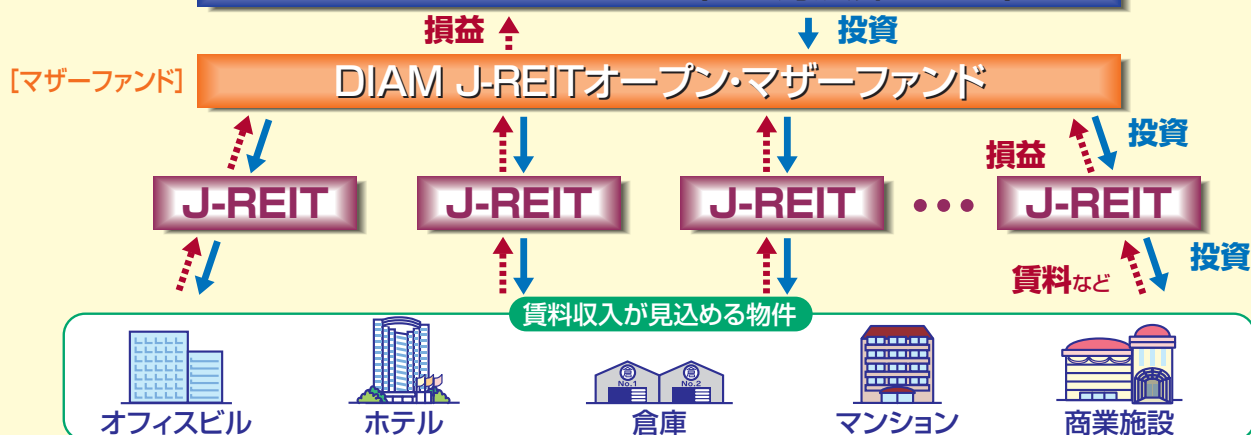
損益

投資

[マザーファンド]

DIAM J-REITオープン・マザーファンド

損益

投資

J-REIT

J-REIT

J-REIT

・・・

J-REIT

賃料など

投資

賃料収入が見込める物件

倉

No.1

倉

No.2

オフィスビル

ホテル

倉庫

マンション

商業施設